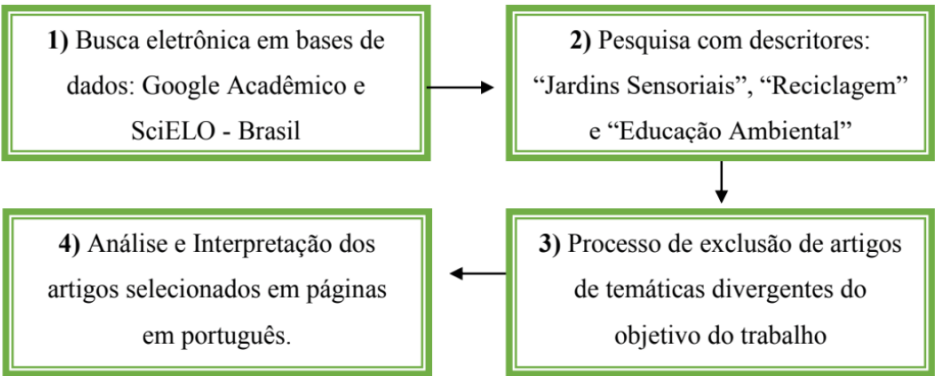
**1)** Busca eletrônica em bases de dados: Google Acadêmico e SciELO - Brasil

**2)** Pesquisa com descritores: “Jardins Sensoriais”, “Reciclagem” e “Educação Ambiental”

**3)** Processo de exclusão de artigos de temáticas divergentes do objetivo do trabalho

**4)** Análise e Interpretação dos artigos selecionados em páginas em português.